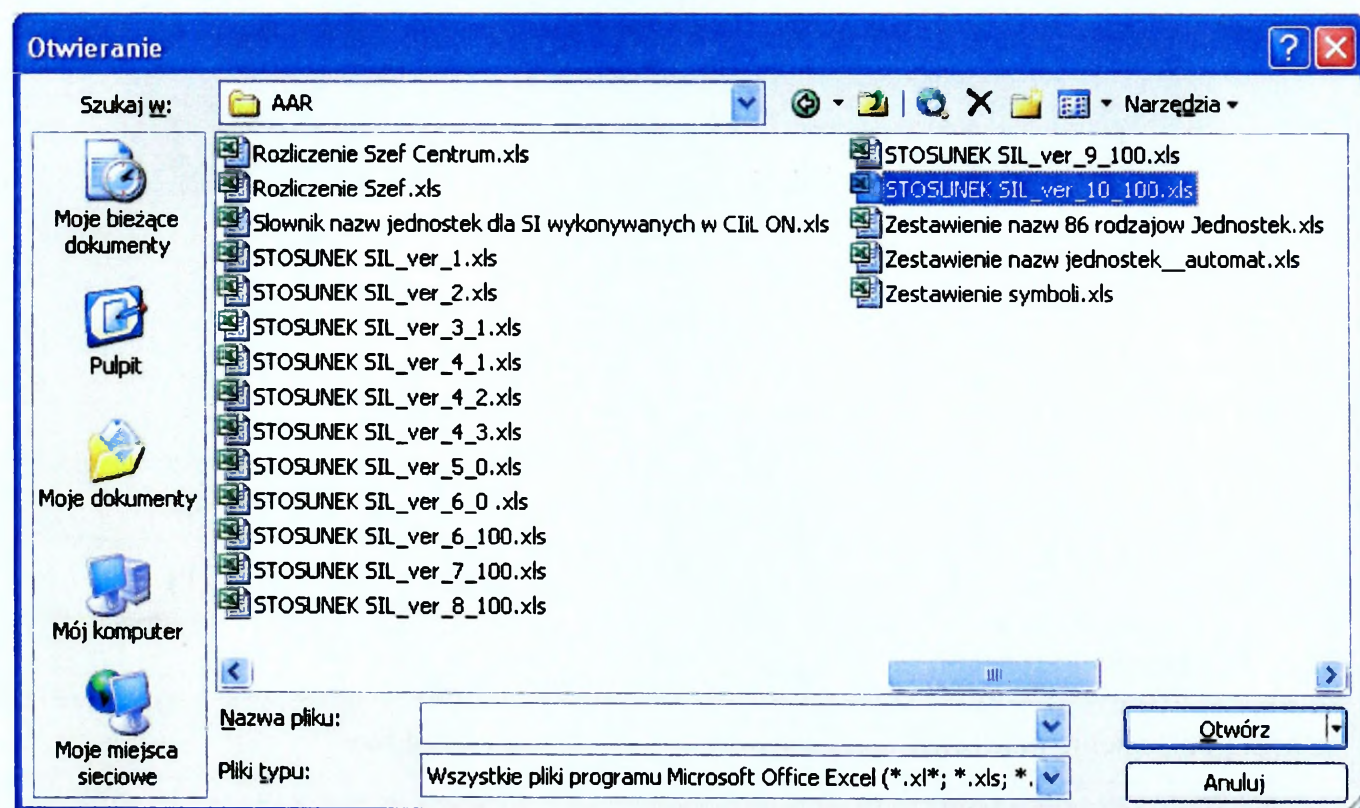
Otwieranie

Szukaj w: AAR

Narzędzia

Moje bieżące dokumenty

Pulpit

Moje dokumenty

Mój komputer

Moje miejsca sieciowe

Rozliczenie Szef Centrum.xls
Rozliczenie Szef.xls
Słownik nazw jednostek dla SI wykonywanych w CIiL ON.xls
STOSUNEK SIL_ver_1.xls
STOSUNEK SIL_ver_2.xls
STOSUNEK SIL_ver_3_1.xls
STOSUNEK SIL_ver_4_1.xls
STOSUNEK SIL_ver_4_2.xls
STOSUNEK SIL_ver_4_3.xls
STOSUNEK SIL_ver_5_0.xls
STOSUNEK SIL_ver_6_0 .xls
STOSUNEK SIL_ver_6_100.xls
STOSUNEK SIL_ver_7_100.xls
STOSUNEK SIL_ver_8_100.xls

STOSUNEK SIL_ver_9_100.xls
STOSUNEK SIL_ver_10_100.xls
Zestawienie nazw 86 rodzajow Jednostek.xls
Zestawienie nazw jednostek__automat.xls
Zestawienie symboli.xls

Nazwa pliku:

Pliki typu: Wszystkie pliki programu Microsoft Office Excel (*.xl*; *.xls; *.

Otwórz

Anuluj